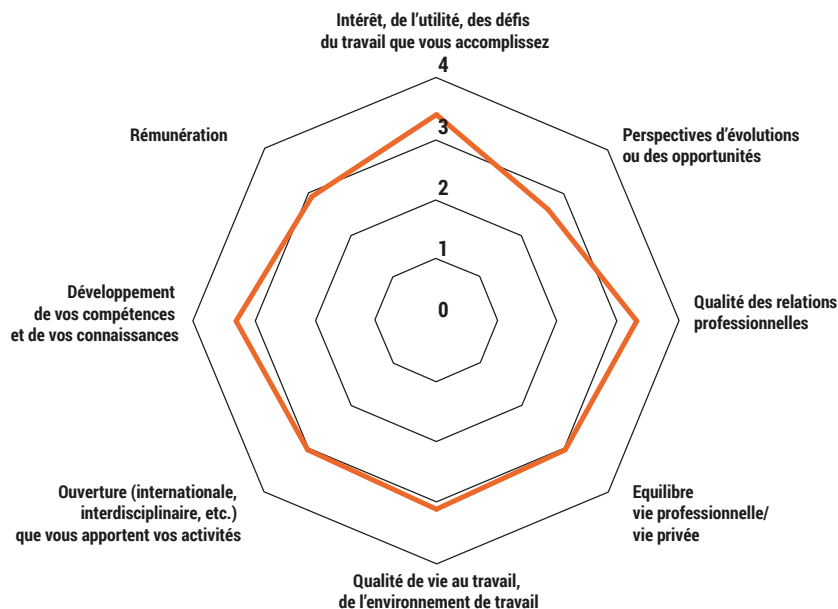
Intérêt, de l'utilité, des défis du travail que vous accomplissez

4

3

2

1

0

Perspectives d'évolutions ou des opportunités

Qualité des relations professionnelles

Equilibre vie professionnelle/ vie privée

Qualité de vie au travail, de l'environnement de travail

Ouverture (internationale, interdisciplinaire, etc.) que vous apportent vos activités

Développement de vos compétences et de vos connaissances

Rémunération